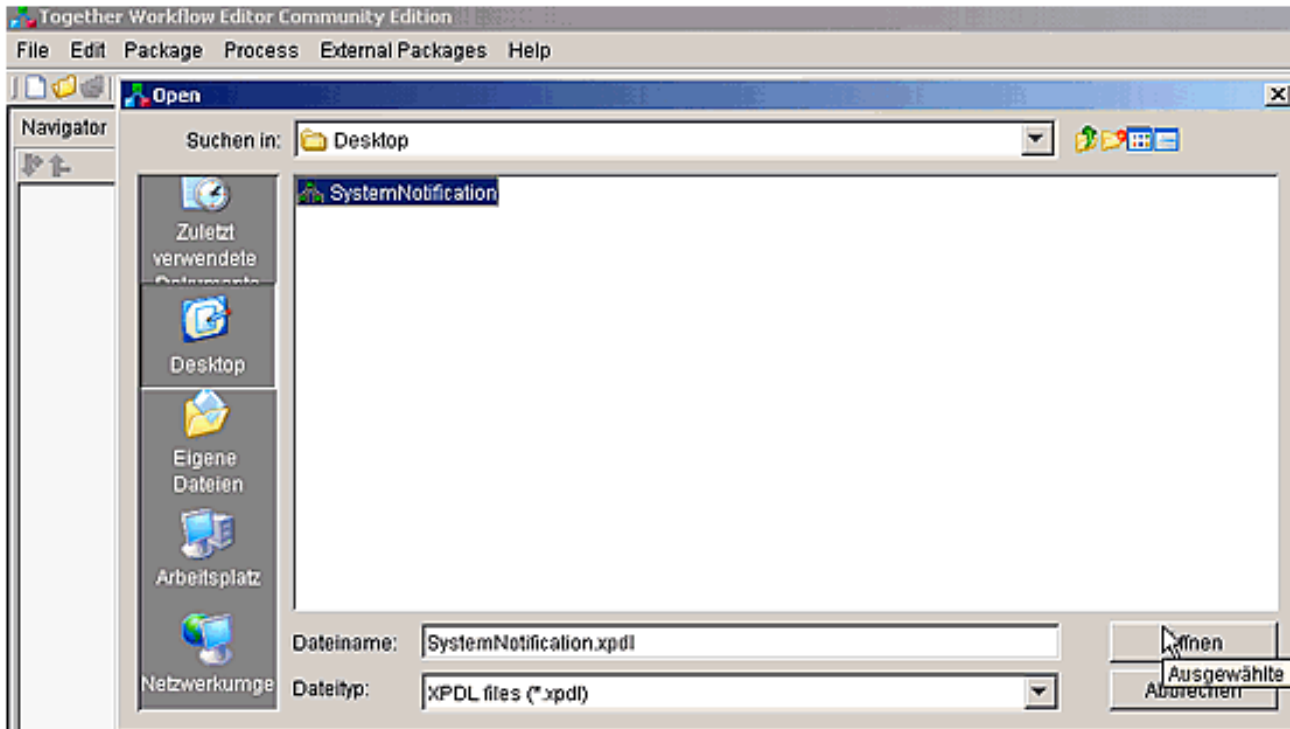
Together Workflow Editor Community Edition

File Edit Package Process External Packages Help

Navigator

Open

Suchen in: Desktop

SystemNotification

Zuletzt verwendete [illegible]

Desktop

Eigene Dateien

Arbeitsplatz

Netzwerkumge

Dateiname: SystemNotification.xpdl

Dateityp: XPDL files (*.xpdl)

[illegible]ffnen

Ausgewählte

Ab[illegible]rechen